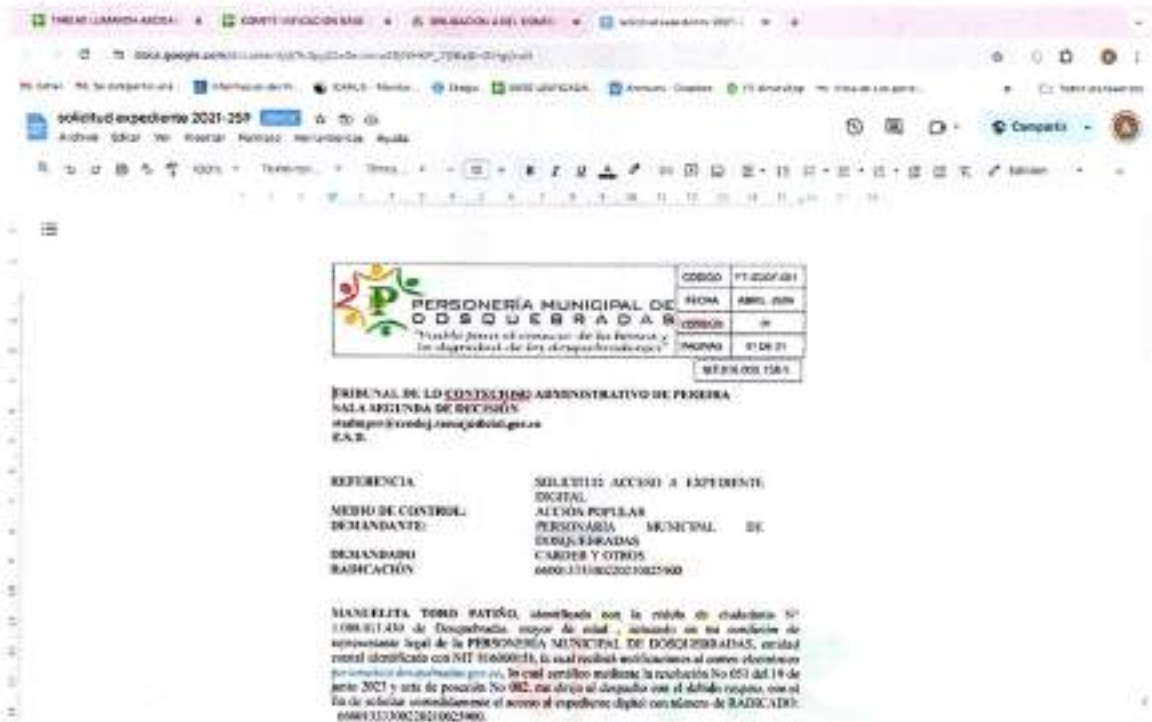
solicitud expediente 2021-259

Archivo Editar Ver Insertar Formato Herramientas Ayuda

Compartir

PERSONERÍA MUNICIPAL DE DOSQUEBRADAS

| CODIGO | FT-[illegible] |
|---|---|
| FECHA | ABRIL 2020 |
| VERSIÓN | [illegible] |
| PAGINAS | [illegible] |

TRIBUNAL DE LO CONTENCIOSO ADMINISTRATIVO DE PEREIRA
SALA SEGUNDA DE DECISIÓN
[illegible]
E.S.D.

REFERENCIA: SOLICITUD ACCESO A EXPEDIENTE DIGITAL
MEDIO DE CONTROL: ACCIÓN POPULAR
DEMANDANTE: PERSONARIA MUNICIPAL DE DOSQUEBRADAS
DEMANDADO: CARDER Y OTROS
RADICACIÓN: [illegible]

MANUELITA TORO PATIÑO, identificada con la cédula de ciudadanía N° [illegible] de Dosquebradas, mayor de edad, actuando en mi condición de representante legal de la PERSONERIA MUNICIPAL DE DOSQUEBRADAS, entidad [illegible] identificada con NIT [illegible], la cual recibirá notificaciones al correo electrónico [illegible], la cual certifico mediante la resolución No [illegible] del 19 de junio 2023 y acta de posesión No 002, me dirijo al despacho con el debido respeto, con el fin de solicitar comedidamente el acceso al expediente digital con número de RADICADO: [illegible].